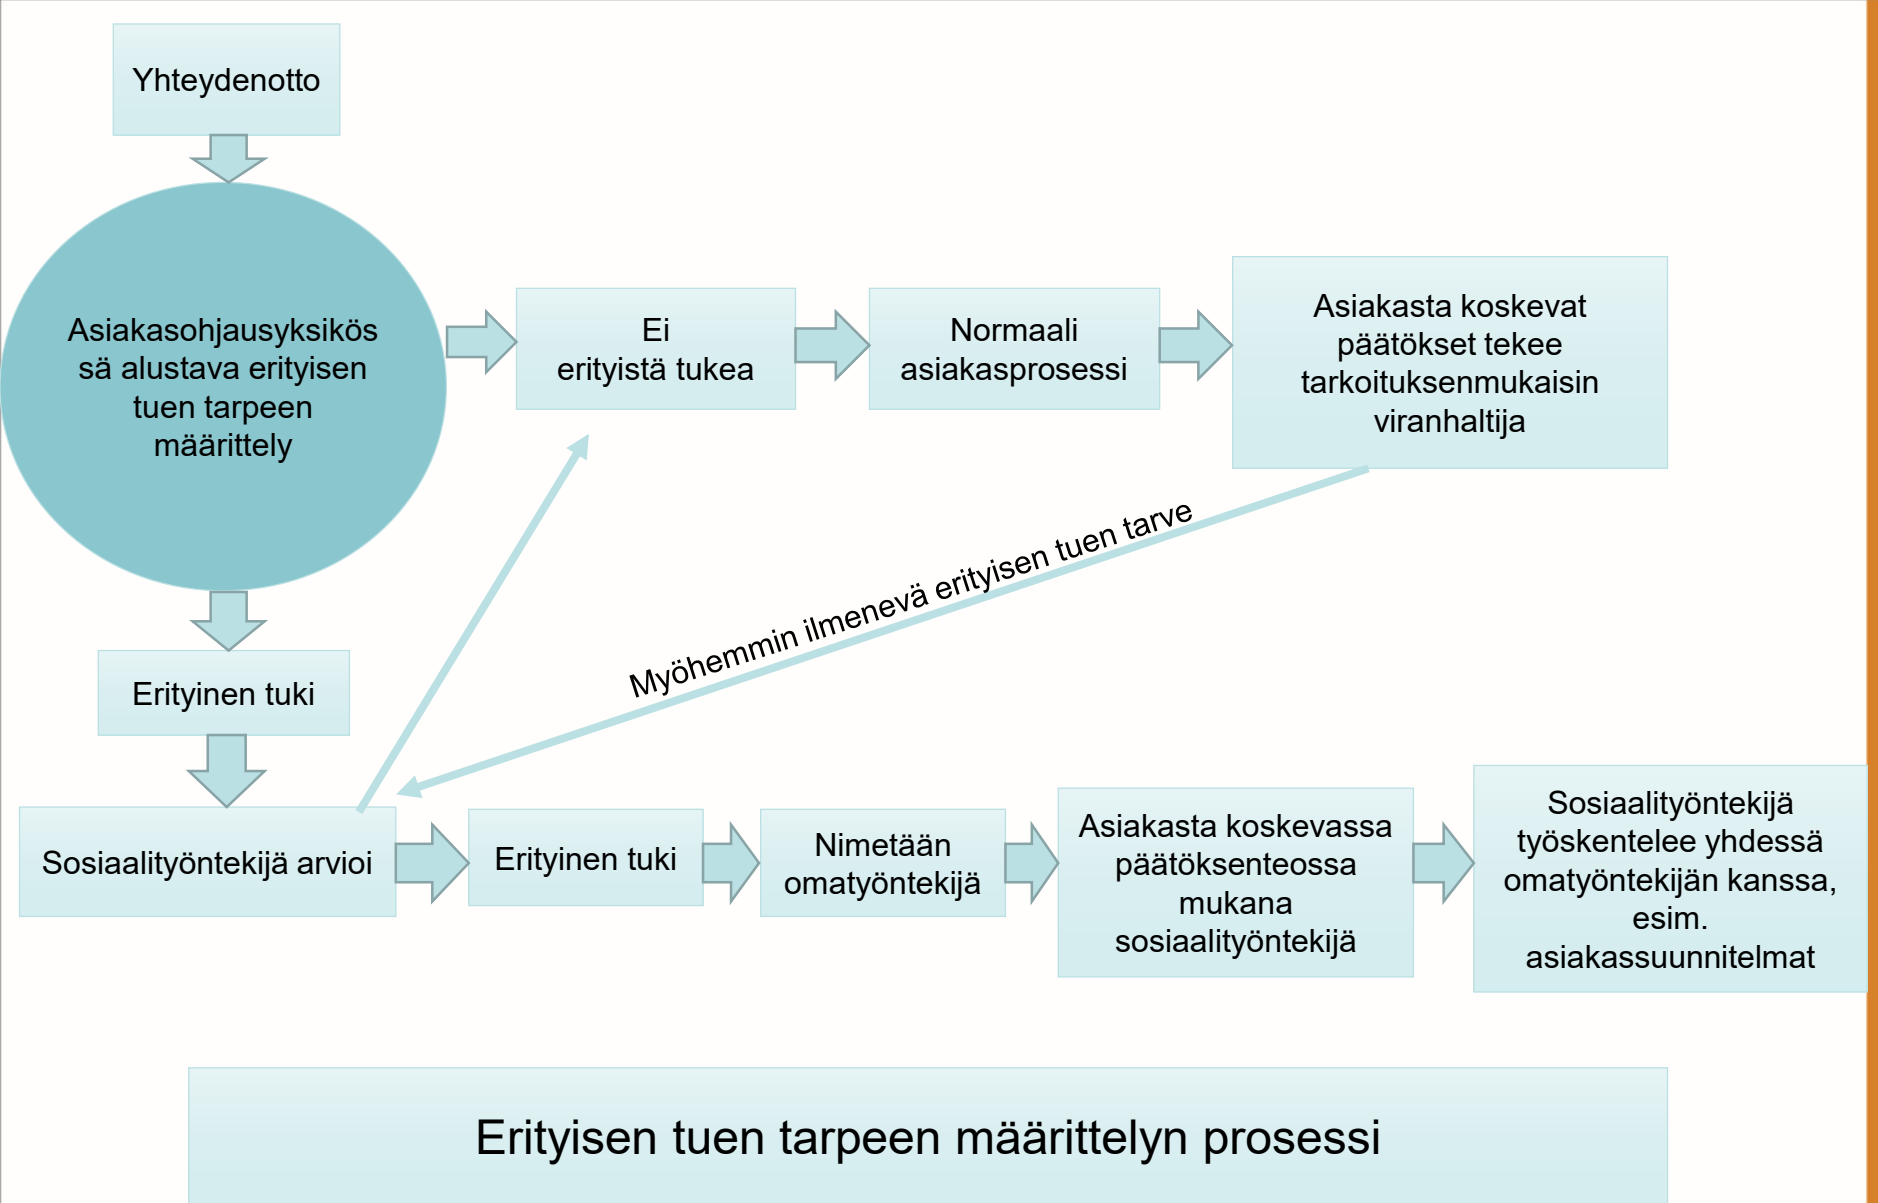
Yhteydenotto

Asiakasohjausyksikössä alustava erityisen tuen tarpeen määrittely

Ei erityistä tukea

Normaali asiakasprosessi

Asiakasta koskevat päätökset tekee tarkoituksenmukaisin viranhaltija

Myöhemmin ilmenevä erityisen tuen tarve

Erityinen tuki

Sosiaalityöntekijä arvioi

Erityinen tuki

Nimetään omatyöntekijä

Asiakasta koskevassa päätöksenteossa mukana sosiaalityöntekijä

Sosiaalityöntekijä työskentelee yhdessä omatyöntekijän kanssa, esim. asiakassuunnitelmat

Erityisen tuen tarpeen määrittelyn prosessi